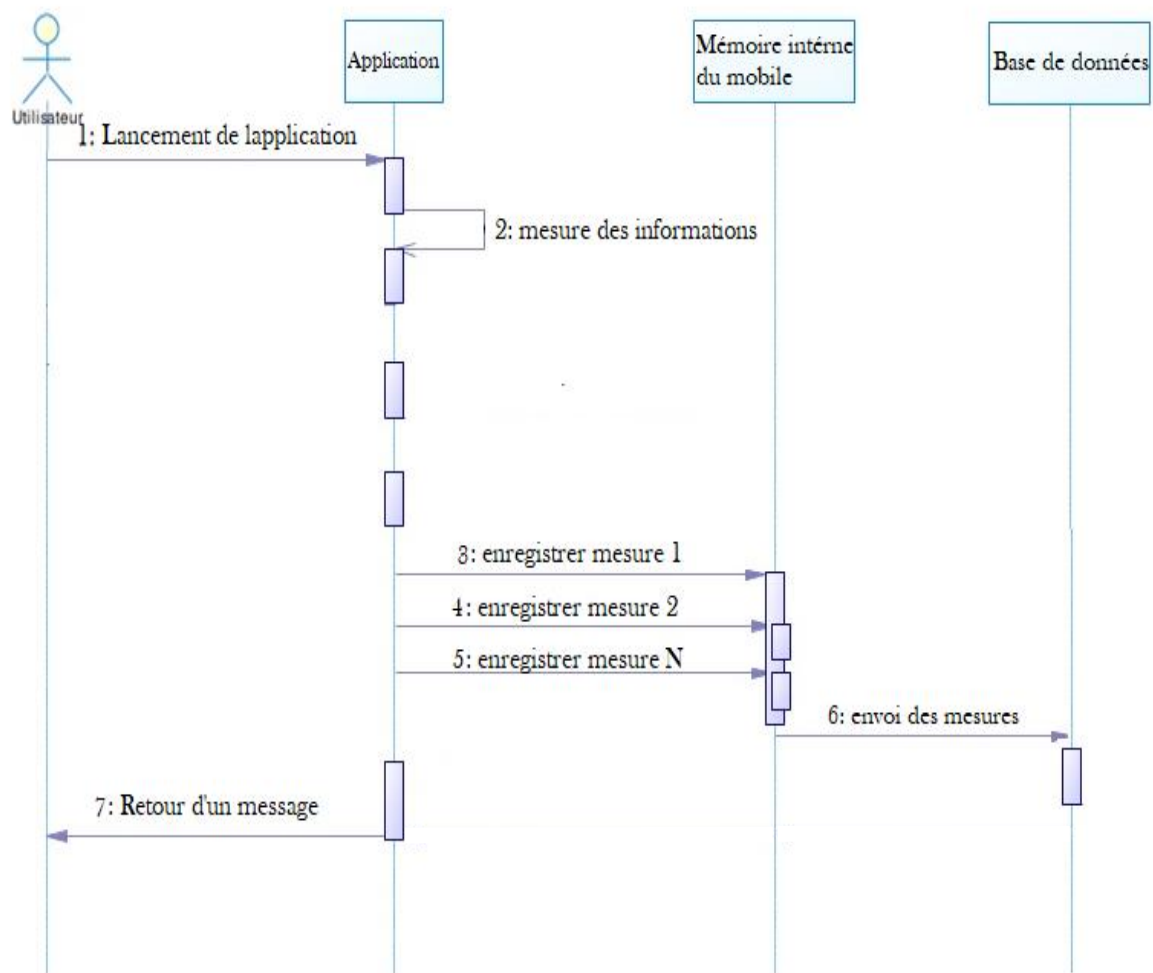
Utilisateur

Application

Mémoire intérne du mobile

Base de données

1: Lancement de lapplication

2: mesure des informations

3: enregistrer mesure 1

4: enregistrer mesure 2

5: enregistrer mesure N

6: envoi des mesures

7: Retour d'un message